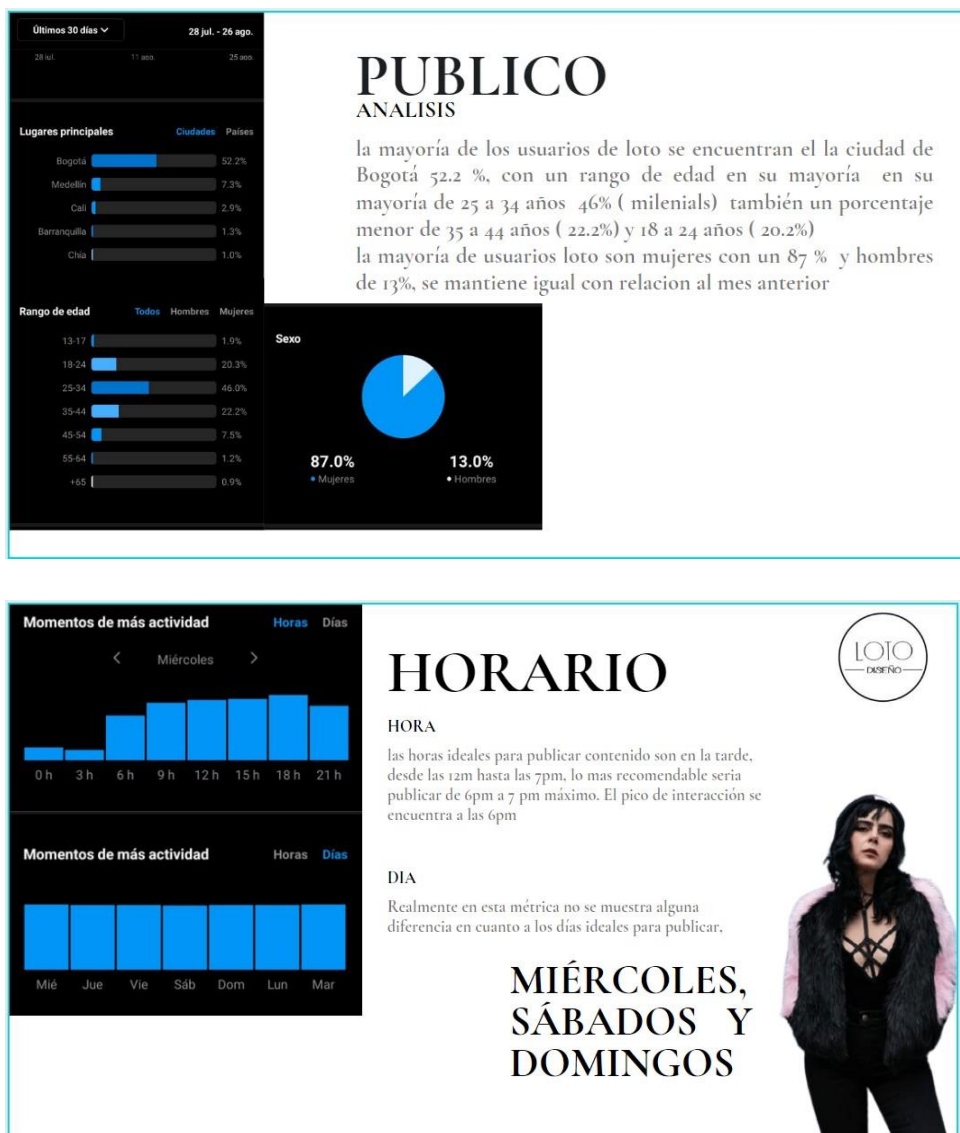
Últimos 30 días

28 jul. - 26 ago.

28 jul. 11 ago. 25 ago.

Lugares principales Ciudades Países

| | |
|---|---|
| Bogotá | 52.2% |
| Medellín | 7.3% |
| Cali | 2.9% |
| Barranquilla | 1.3% |
| Chía | 1.0% |

Rango de edad Todos Hombres Mujeres

| | |
|---|---|
| 13-17 | 1.9% |
| 18-24 | 20.3% |
| 25-34 | 46.0% |
| 35-44 | 22.2% |
| 45-54 | 7.5% |
| 55-64 | 1.2% |
| +65 | 0.9% |

Sexo

87.0%
• Mujeres

13.0%
• Hombres

PUBLICO
ANALISIS

la mayoría de los usuarios de loto se encuentran el la ciudad de Bogotá 52.2 %, con un rango de edad en su mayoría en su mayoría de 25 a 34 años 46% ( milenials) también un porcentaje menor de 35 a 44 años ( 22.2%) y 18 a 24 años ( 20.2%)
la mayoría de usuarios loto son mujeres con un 87 % y hombres de 13%, se mantiene igual con relacion al mes anterior

Momentos de más actividad Horas Días

< Miércoles >

0 h 3 h 6 h 9 h 12 h 15 h 18 h 21 h

Momentos de más actividad Horas Días

Mié Jue Vie Sáb Dom Lun Mar

LOTO
DISEÑO

HORARIO

HORA

las horas ideales para publicar contenido son en la tarde, desde las 12m hasta las 7pm, lo mas recomendable seria publicar de 6pm a 7 pm máximo. El pico de interacción se encuentra a las 6pm

DIA

Realmente en esta métrica no se muestra alguna diferencia en cuanto a los días ideales para publicar,

MIÉRCOLES, SÁBADOS Y DOMINGOS